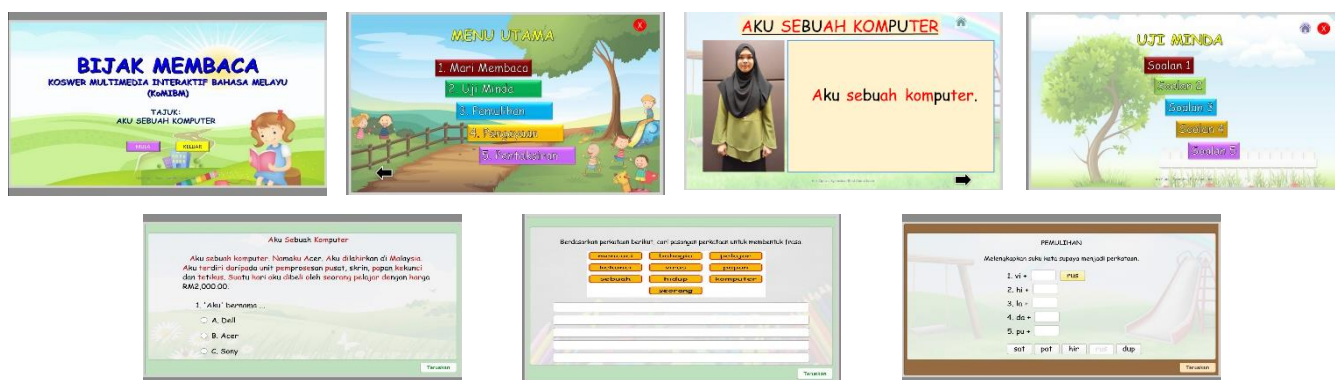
BIJAK MEMBACA
KOSWER MULTIMEDIA INTERAKTIF BAHASA MELAYU (KoMIBM)

TAJUK:
AKU SEBUAH KOMPUTER

MULA KELUAR

MENU UTAMA

1. Mari Membaca
2. Uji Minda
3. Pemulihan
4. Pengayaan
5. Penutup

AKU SEBUAH KOMPUTER

Aku sebuah komputer.

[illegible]

UJI MINDA

Soalan 1
Soalan 2
Soalan 3
Soalan 4
Soalan 5

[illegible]

Aku Sebuah Komputer

Aku sebuah komputer. Namaku Acer. Aku dilahirkan di Malaysia. Aku terdiri daripada unit pemprosesan pusat, skrin, papan kekunci dan tetikus. Suatu hari aku dibeli oleh seorang pelajar dengan harga RM2,000.00.

1. 'Aku' bernama ...

A. Dell
B. Acer
C. Sony

Teruskan

Berdasarkan perkataan berikut, cari pasangan perkataan untuk membentuk frasa.

| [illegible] | bahagia | pelajar |
|---|---|---|
| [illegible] | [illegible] | papan |
| sebuah | hidup | komputer |
| | seorang | |

Teruskan

PEMULIHAN

Melengkapkan suku kata supaya menjadi perkataan.

1. vi + rus
2. hi +
3. lo +
4. da +
5. pu +

sat pat kir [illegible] dup

Teruskan